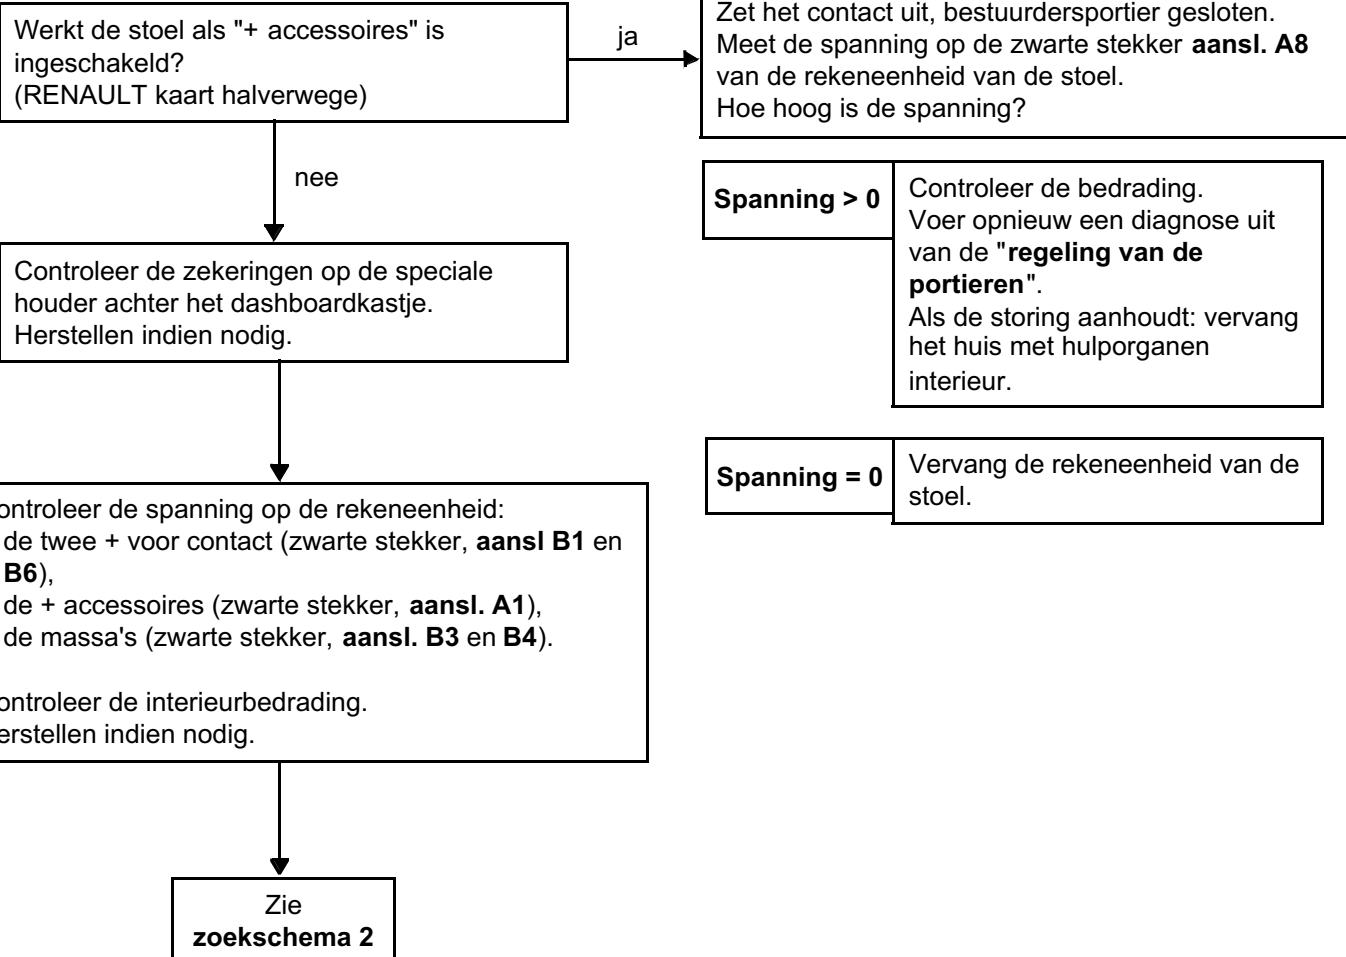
Werkt de stoel als "+ accessoires" is ingeschakeld?
(RENAULT kaart halverwege)

ja

Zet het contact uit, bestuurdersportier gesloten.
Meet de spanning op de zwarte stekker **aansl. A8** van de rekeneenheid van de stoel.
Hoe hoog is de spanning?

nee

| **Spanning > 0** | Controleer de bedrading. Voer opnieuw een diagnose uit van de "**regeling van de portieren**". Als de storing aanhoudt: vervang het huis met hulporganen interieur. |
|---|---|

Controleer de zekeringen op de speciale houder achter het dashboardkastje.
Herstellen indien nodig.

| **Spanning = 0** | Vervang de rekeneenheid van de stoel. |
|---|---|

ontroleer de spanning op de rekeneenheid:
de twee + voor contact (zwarte stekker, **aansl B1** en **B6**),
de + accessoires (zwarte stekker, **aansl. A1**),
de massa's (zwarte stekker, **aansl. B3** en **B4**).

ontroleer de interieurbedrading.
erstellen indien nodig.

Zie
**zoekschema 2**